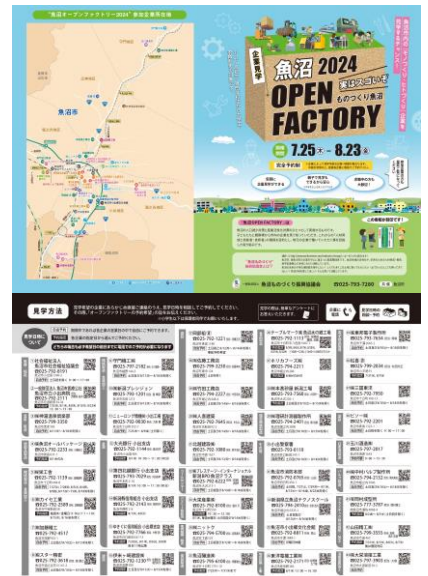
"魚沼オープンファクトリー2024" 参加企業所在地

魚沼市

企業見学

魚沼 2024

実はスゴいぞ ものづくり魚沼

OPEN FACTORY

7.25 木 ~ 8.23 金

完全予約制

魚沼OPEN FACTORY とは

見学方法

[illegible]

☎025-793-7260

見学の流れ・注意事項

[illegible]